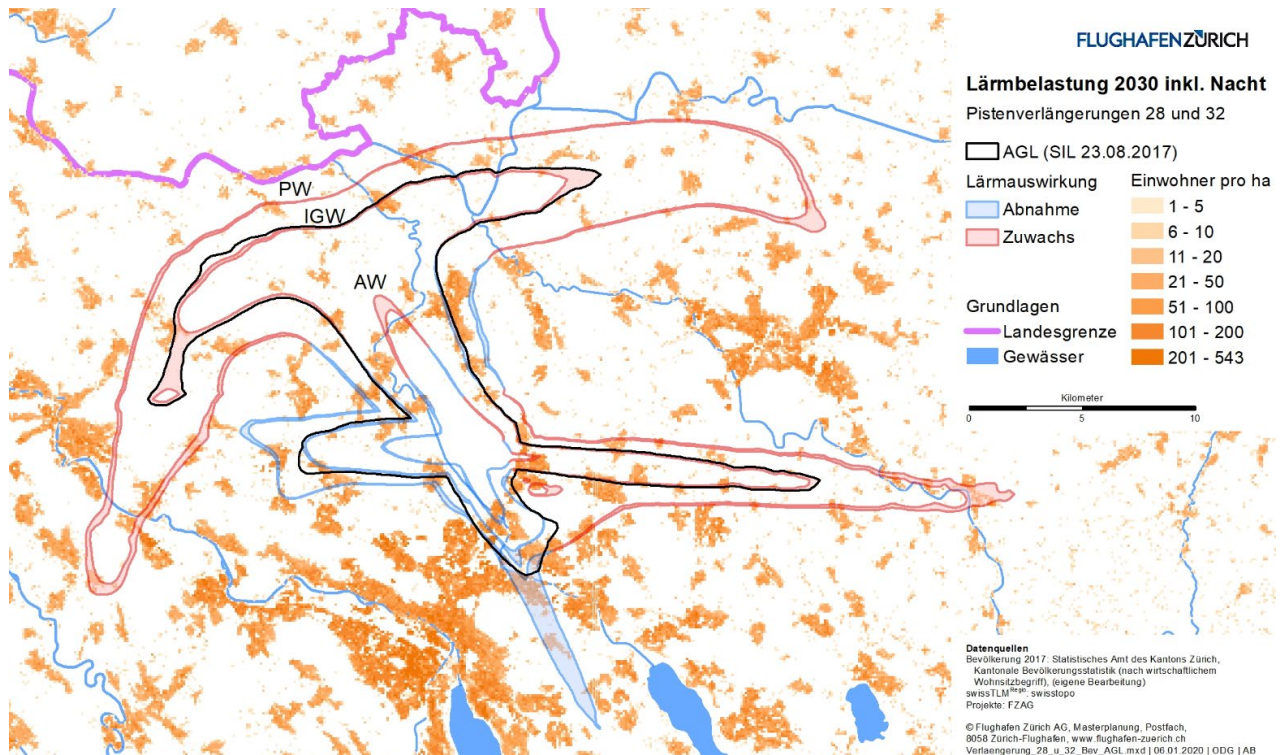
PW
IGW
AW

FLUGHAFEN ZÜRICH

Lärmbelastung 2030 inkl. Nacht
Pistenverlängerungen 28 und 32

AGL (SIL 23.08.2017)

Lärmauswirkung
Abnahme
Zuwachs

Einwohner pro ha
1 - 5
6 - 10
11 - 20
21 - 50
51 - 100
101 - 200
201 - 543

Grundlagen
Landesgrenze
Gewässer

Kilometer
0 5 10

Datenquellen
Bevölkerung 2017: Statistisches Amt des Kantons Zürich, Kantonale Bevölkerungsstatistik (nach wirtschaftlichem Wohnsitzbegriff), (eigene Bearbeitung)
swissTLM$^{Regio}$: swisstopo
Projekte: FZAG

© Flughafen Zürich AG, Masterplanung, Postfach, 8058 Zürich-Flughafen, www.flughafen-zuerich.ch
Verlaengerung_28_u_32_Bev_AGL.mxd | 06.01.2020 | ODG | AB